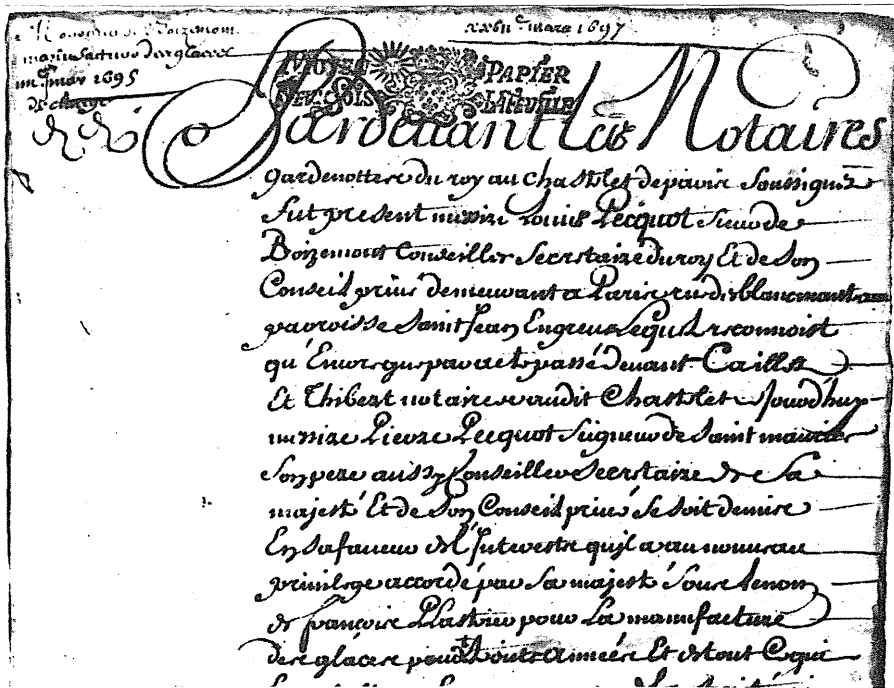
M. Bonsieur de Boizemont
manufacture de glaces
mi Juin 1695
Décharge

xxvii mars 1697

PAPIER
SEC SOLS LA FEUILLE

Pardevant les Notaires

gardenottere du roy au Chastelet de paris Soussignez
fut present messire Louis Lecquot sieur de
Boizemont Conseiller Secretaire du roy Et de Son
Conseil privé demeurant a Paris rue des blancmanteaux
paroisse Saint Jean Engreve Lequel recognoist
qu'Encor que par acte passé devant Caillet
Et Thibert notaires audit Chastelet Aujourdhuy
messire Pierre Lecquot Seigneur de Saint maurice
Son pere aussy Conseiller Secretaire de Sa
majesté Et de Son Conseil privé se soit demise
En Sa faveur d'Une futeure qu'il a eu nouveau
privilege accordé par Sa majesté Sous le nom
de françois Plastrier pour La manufacture
des glaces pendant vingt années Et de tout Ce qui
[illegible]